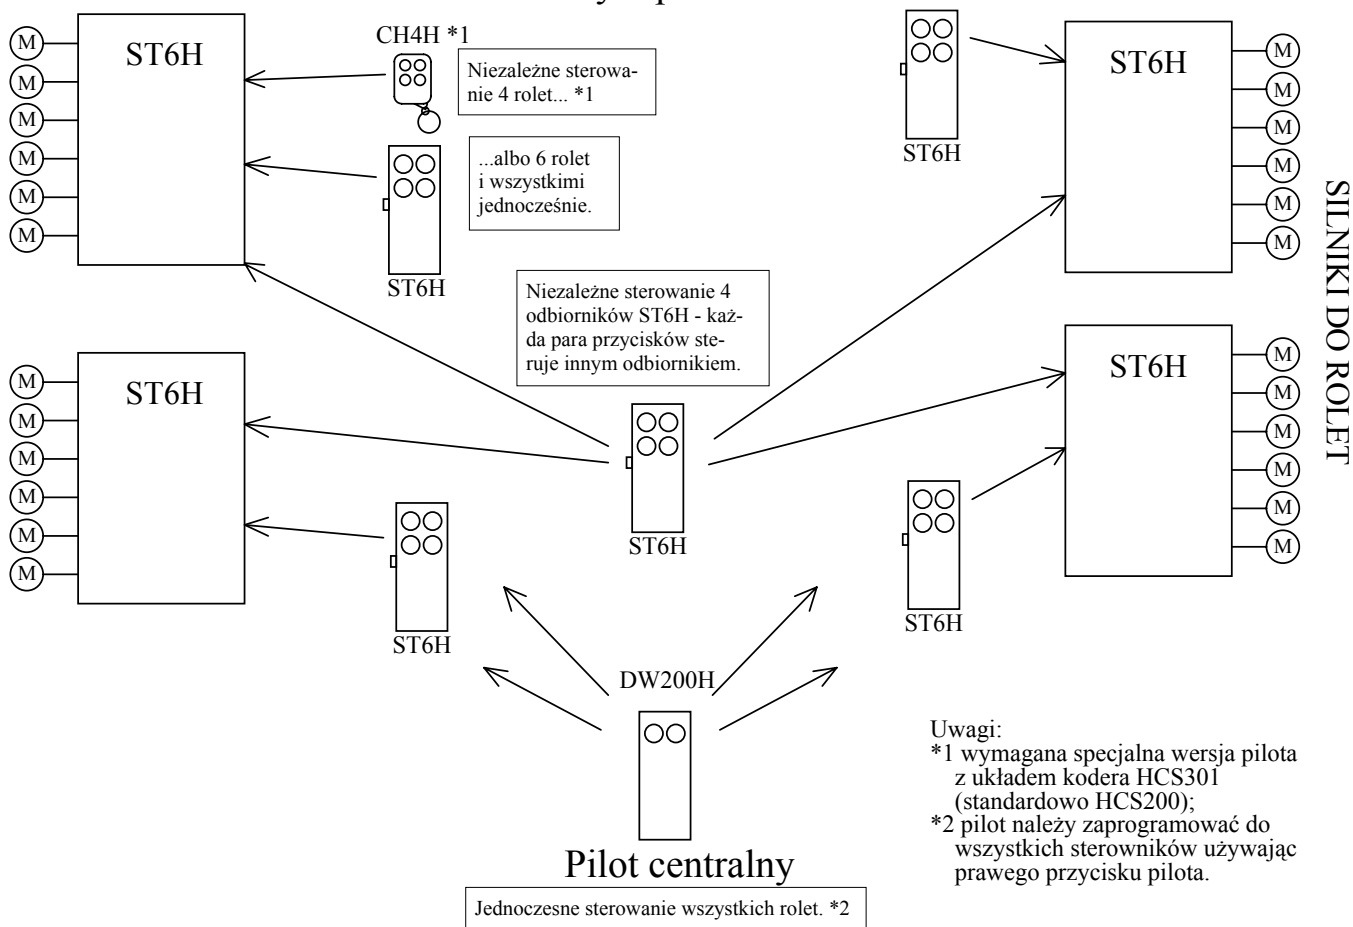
ST6H

M
M
M
M
M
M

CH4H *1

Niezależne sterowanie 4 rolet... *1

...albo 6 rolet i wszystkimi jednocześnie.

ST6H

ST6H

ST6H

M
M
M
M
M
M

SILNIKI DO ROLET

Niezależne sterowanie 4 odbiorników ST6H - każda para przycisków steruje innym odbiornikiem.

ST6H

M
M
M
M
M
M

ST6H

ST6H

M
M
M
M
M
M

ST6H

ST6H

DW200H

Pilot centralny

Jednoczesne sterowanie wszystkich rolet. *2

Uwagi:
*1 wymagana specjalna wersja pilota z układem kodera HCS301 (standardowo HCS200);
*2 pilot należy zaprogramować do wszystkich sterowników używając prawego przycisku pilota.